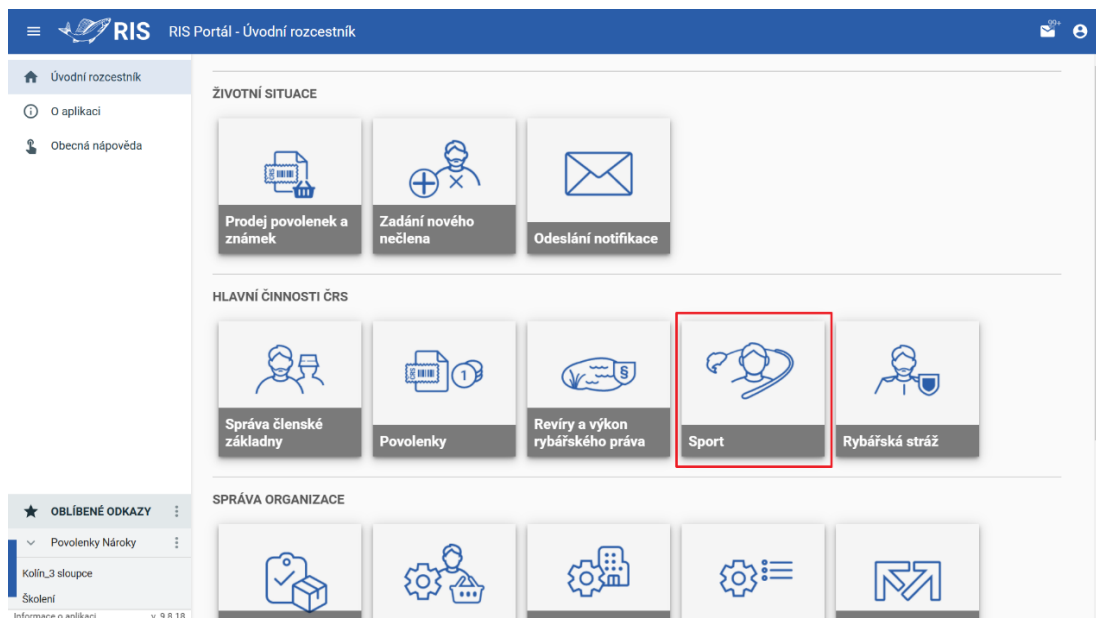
RIS RIS Portál - Úvodní rozcestník

99+

Úvodní rozcestník
O aplikaci
Obecná nápověda

ŽIVOTNÍ SITUACE

Prodej povolenek a známek

Zadání nového nečlena

Odeslání notifikace

HLAVNÍ ČINNOSTI ČRS

Správa členské základny

Povolenky

Revíry a výkon rybářského práva

Sport

Rybářská stráž

SPRÁVA ORGANIZACE

OBLÍBENÉ ODKAZY
Povolenky Nároky
Kolín_3 sloupce
Školení
Informace o aplikaci v. 9.8.18